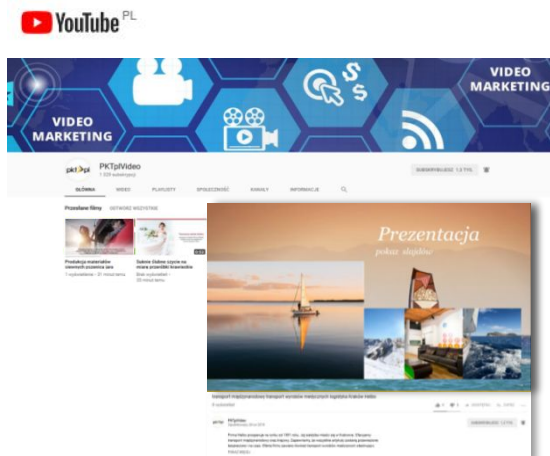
YouTube PL

VIDEO MARKETING

VIDEO MARKETING

pkt.pl PKTplVideo
1 029 subskrybcji

SUBSKRYBUJESZ 1,2 TYS.

GŁÓWNA WIDEO PLAYLISTY SPOŁECZNOŚĆ KANAŁY INFORMACJE

Przesłane filmy ODTWÓRZ WSZYSTKIE

Produkcja materiałów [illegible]
Sadzie Ślubne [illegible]

Prezentacja
pokaz slajdów

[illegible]

SUBSKRYBUJ 1,2 TYS.

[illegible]